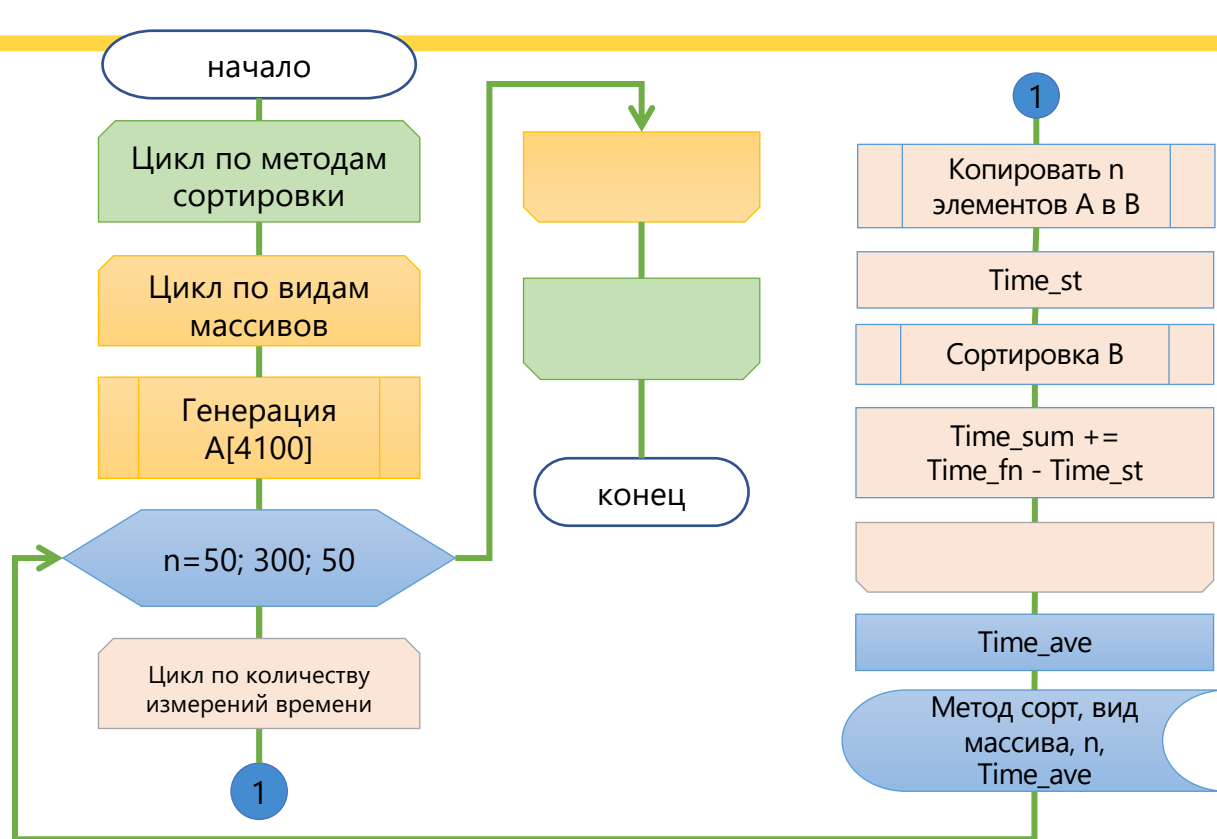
начало

Цикл по методам сортировки

Цикл по видам массивов

Генерация A[4100]

n=50; 300; 50

Цикл по количеству измерений времени

1

конец

1

Копировать n элементов A в B

Time_st

Сортировка B

Time_sum += Time_fn - Time_st

Time_ave

Метод сорт, вид массива, n, Time_ave